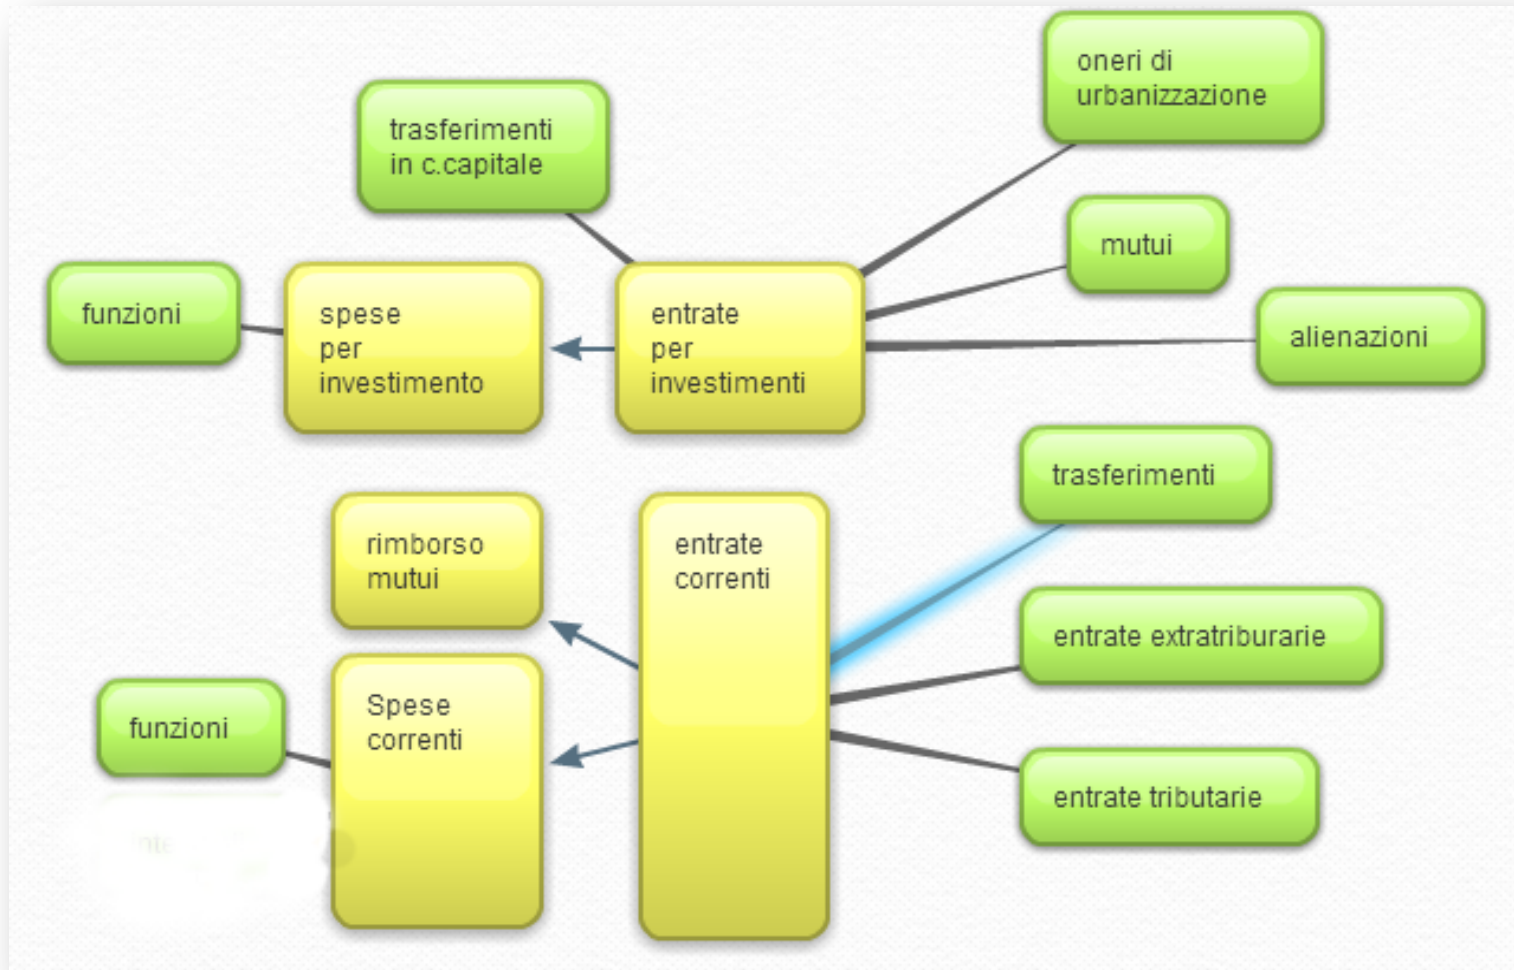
trasferimenti in c.capitale

oneri di urbanizzazione

mutui

funzioni

spese per investimento

entrate per investimenti

alienazioni

trasferimenti

rimborso mutui

entrate correnti

entrate extratriburarie

funzioni

Spese correnti

entrate tributarie

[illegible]